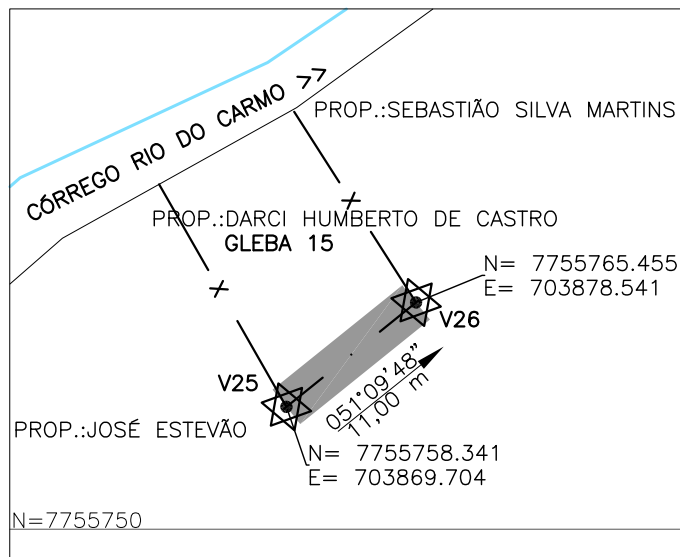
CÓRREGO RIO DO CARMO >>

PROP.:SEBASTIÃO SILVA MARTINS

PROP.:DARCI HUMBERTO DE CASTRO

GLEBA 15

N= 7755765.455
E= 703878.541

V26

V25

051°09'48"
11,00 m

PROP.:JOSÉ ESTEVÃO

N= 7755758.341
E= 703869.704

N=7755750